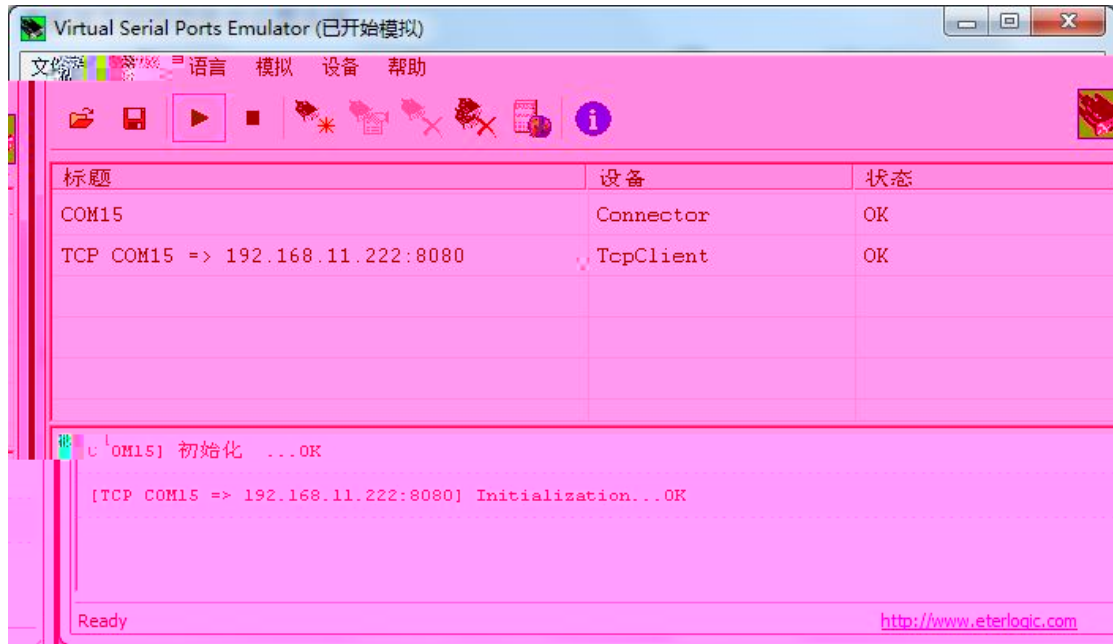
Virtual Serial Ports Emulator (已开始模拟)

文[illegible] 语言 模拟 设备 帮助

| 标题 | 设备 | 状态 |
|---|---|---|
| COM15 | Connector | OK |
| TCP COM15 => 192.168.11.222:8080 | TcpClient | OK |

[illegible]OM15] 初始化 ...OK

[TCP COM15 => 192.168.11.222:8080] Initialization...OK

Ready

http://www.eterlogic.com